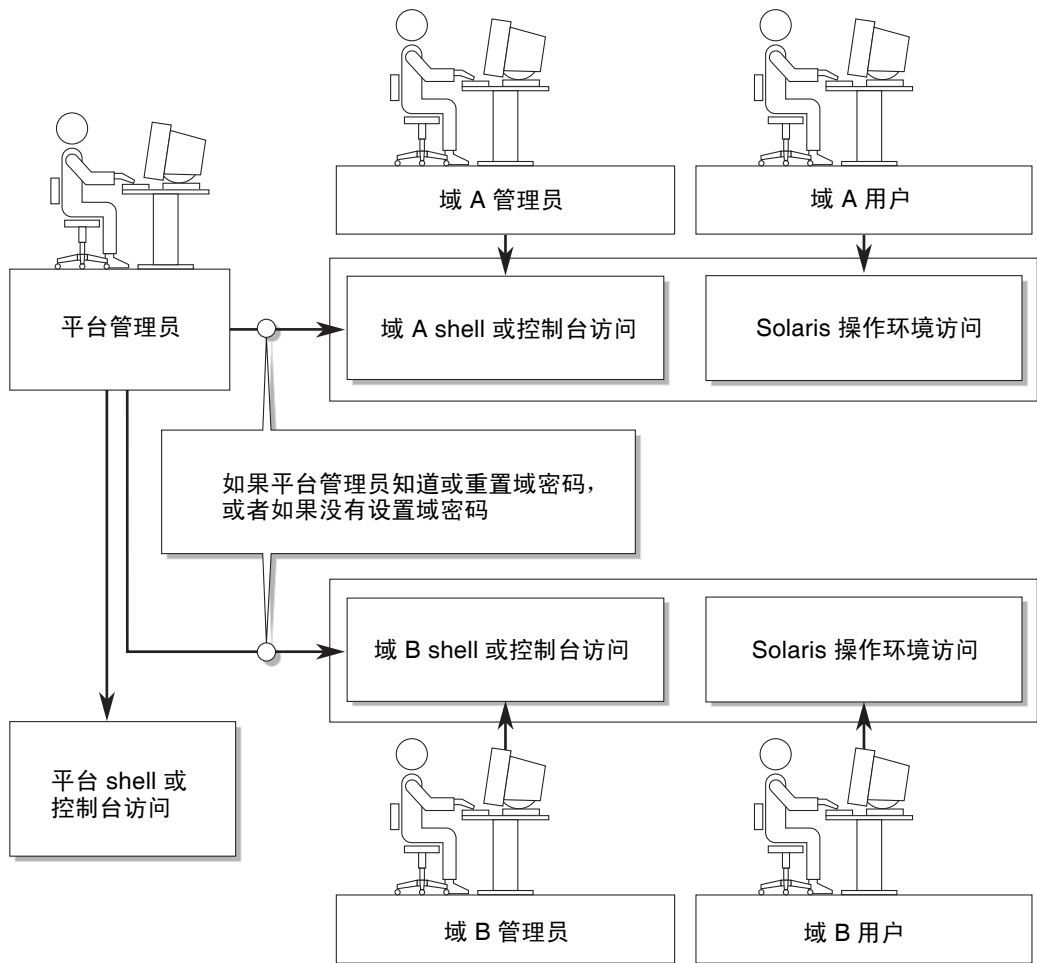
域 A 管理员

域 A 用户

平台管理员

域 A shell 或控制台访问

Solaris 操作环境访问

如果平台管理员知道或重置域密码，或者如果没有设置域密码

域 B shell 或控制台访问

Solaris 操作环境访问

平台 shell 或控制台访问

域 B 管理员

域 B 用户